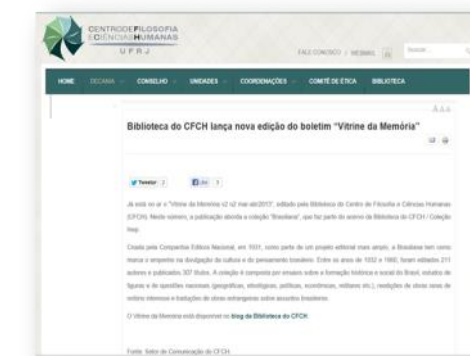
CENTRO DE FILOSOFIA E CIÊNCIAS HUMANAS
UFRJ

FALE CONOSCO | WEBMAIL

Buscar...

HOME DECANIA CONSELHO UNIDADES COORDENAÇÕES COMITÊ DE ÉTICA BIBLIOTECA

A A A

Biblioteca do CFCH lança nova edição do boletim "Vitrine da Memória"

Tweetar 2 Curtir 3

Já está no ar o "Vitrine da Memória v2 n2 mai-abr2013", editado pela Biblioteca do Centro de Filosofia e Ciências Humanas (CFCH). Neste número, a publicação aborda a coleção "Brasiliana", que faz parte do acervo da Biblioteca do CFCH / Coleção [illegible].

Criada pela Companhia Editora Nacional, em 1931, como parte de um projeto editorial mais amplo, a Brasiliana tem como marca o empenho na divulgação da cultura e do pensamento brasileiro. Entre os anos de 1932 e 1992, foram editados 415 autores e publicados 387 títulos. A coleção é composta por ensaios sobre a formação histórica e social do Brasil, estudos de figuras e de questões nacionais (geográficas, etnológicas, políticas, econômicas, militares etc.), reedições de obras raras de relatos interessantes e traduções de obras estrangeiras sobre assuntos brasileiros.

O Vitrine da Memória está disponível no blog da Biblioteca do CFCH.

Fonte: Setor de Comunicação do CFCH